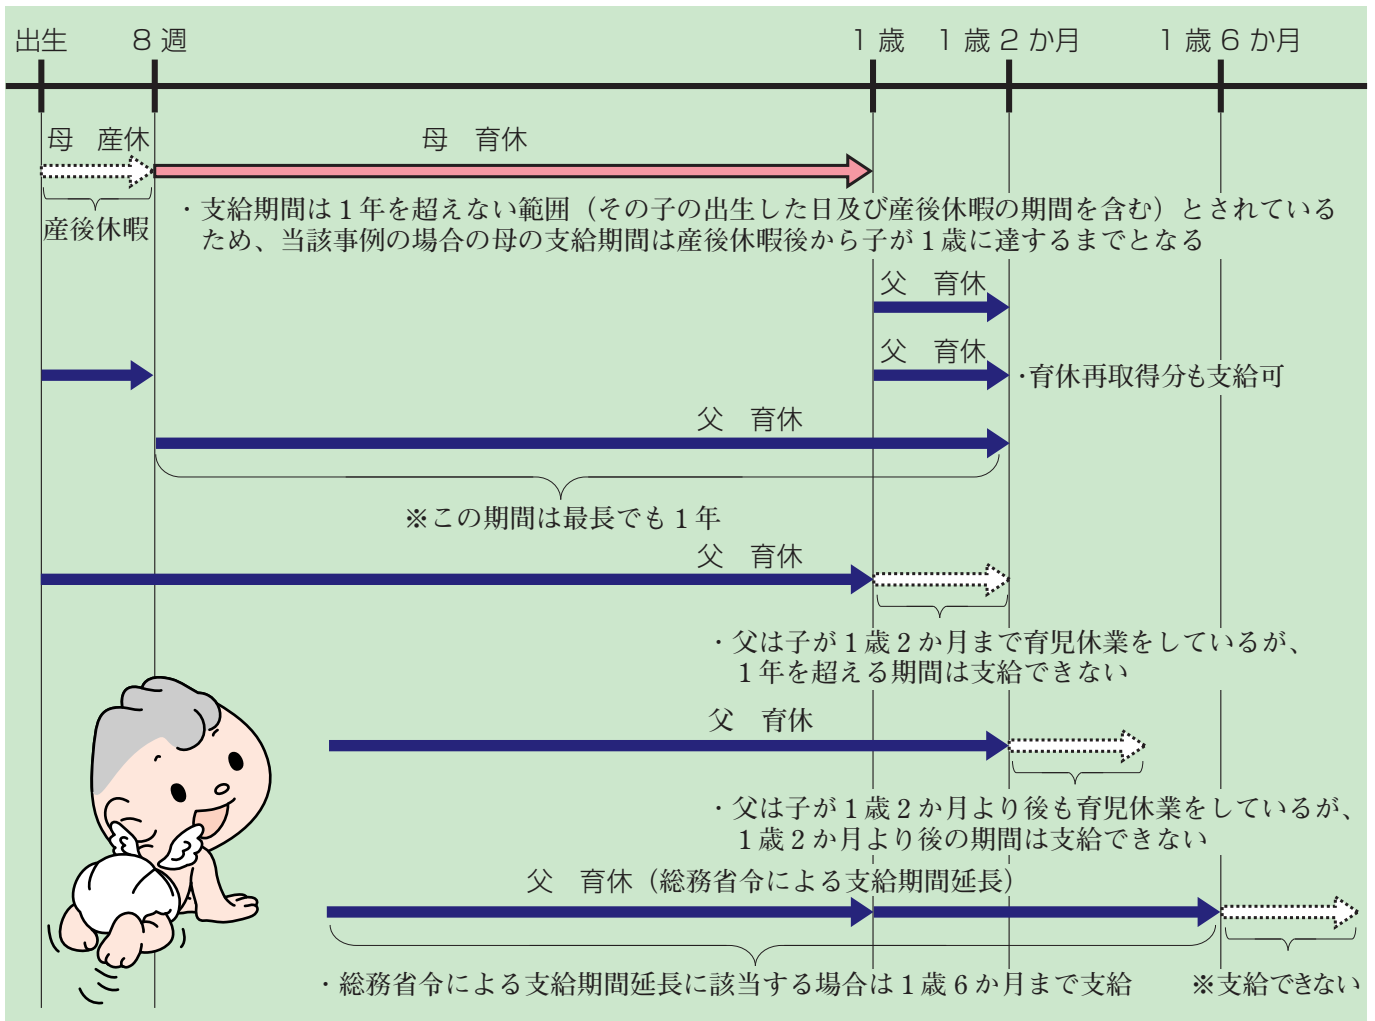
出生　８週　１歳　１歳２か月　１歳６か月

母　産休

母　育休

産後休暇

・支給期間は１年を超えない範囲（その子の出生した日及び産後休暇の期間を含む）とされているため、当該事例の場合の母の支給期間は産後休暇後から子が１歳に達するまでとなる

父　育休

父　育休

・育休再取得分も支給可

父　育休

※この期間は最長でも１年

父　育休

・父は子が１歳２か月まで育児休業をしているが、１年を超える期間は支給できない

父　育休

・父は子が１歳２か月より後も育児休業をしているが、１歳２か月より後の期間は支給できない

父　育休（総務省令による支給期間延長）

・総務省令による支給期間延長に該当する場合は１歳６か月まで支給

※支給できない